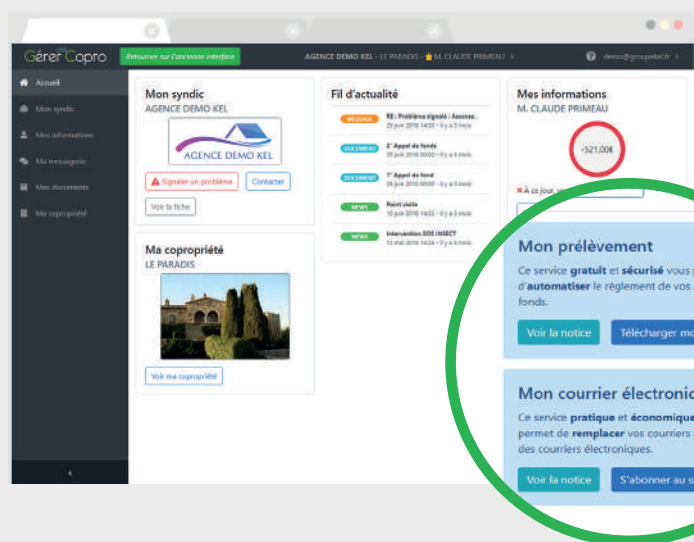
Gérer Copro

Retourner sur l'ancienne interface

AGENCE DEMO KEL · LE PARADIS · M. CLAUDE PRIMEAU

demo@groupekel.fr

Accueil

Mon syndic

Mes informations

Ma messagerie

Mes documents

Ma copropriété

Mon syndic

AGENCE DEMO KEL

AGENCE DEMO KEL

Signaler un problème

Contacter

Voir la fiche

Ma copropriété

LE PARADIS

Voir ma copropriété

Fil d'actualité

MESSAGE RE : Problème signalé : Ascense...

DOCUMENT 2° Appel de fonds

DOCUMENT 1° Appel de fond

NEWS Point visite

NEWS Intervention SOS INSECT

Mes informations

M. CLAUDE PRIMEAU

-521.00€

À ce jour, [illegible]

Mon prélèvement

Ce service gratuit et sécurisé vous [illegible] d'automatiser le règlement de vos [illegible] fonds.

Voir la notice

Télécharger mo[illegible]

Mon courrier électroni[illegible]

Ce service pratique et économique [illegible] permet de remplacer vos courriers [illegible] des courriers électroniques.

Voir la notice

S'abonner au s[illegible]